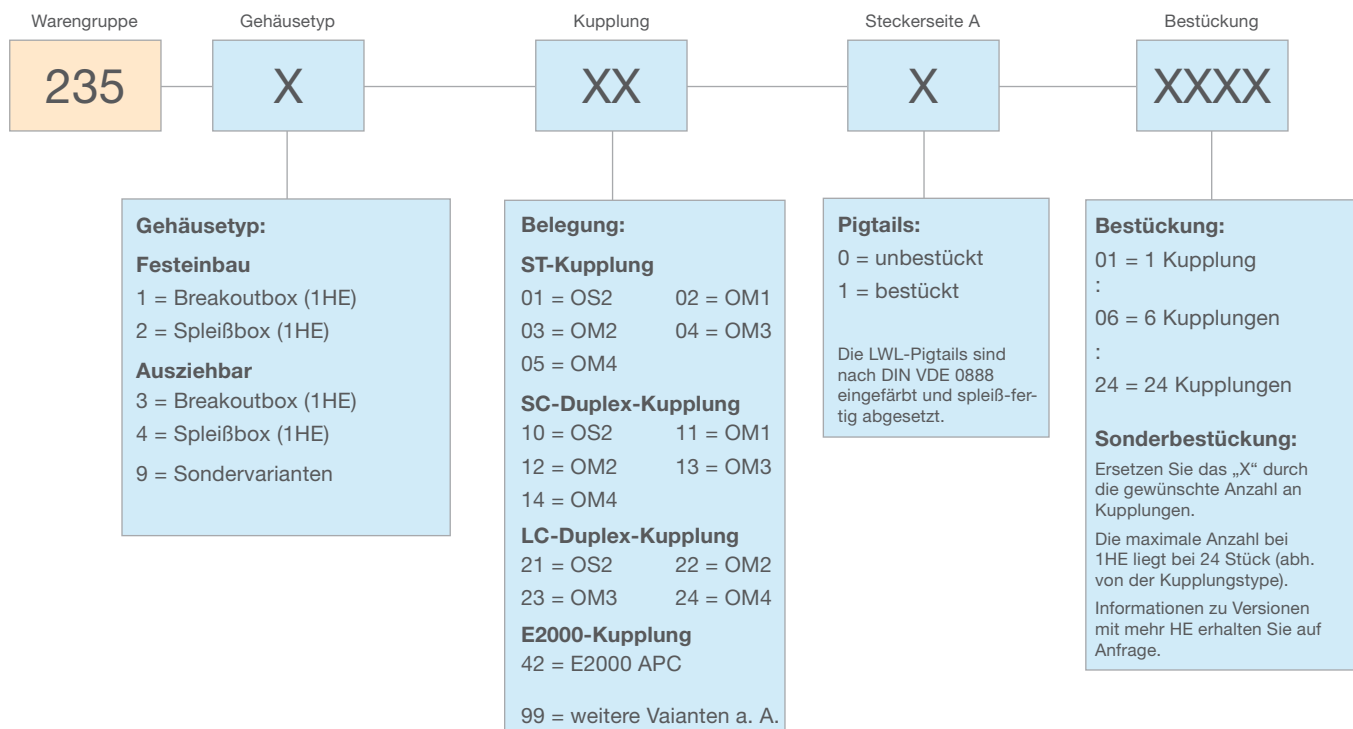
Warengruppe

235

Gehäusetyp

X

Kupplung

XX

Steckerseite A

X

Bestückung

XXXX

Gehäusetyp:

Festeinbau

1 = Breakoutbox (1HE)

2 = Spleißbox (1HE)

Ausziehbar

3 = Breakoutbox (1HE)

4 = Spleißbox (1HE)

9 = Sondervarianten

Belegung:

ST-Kupplung

01 = OS2 02 = OM1

03 = OM2 04 = OM3

05 = OM4

SC-Duplex-Kupplung

10 = OS2 11 = OM1

12 = OM2 13 = OM3

14 = OM4

LC-Duplex-Kupplung

21 = OS2 22 = OM2

23 = OM3 24 = OM4

E2000-Kupplung

42 = E2000 APC

99 = weitere Vaianten a. A.

Pigtails:

0 = unbestückt

1 = bestückt

Die LWL-Pigtails sind nach DIN VDE 0888 eingefärbt und spleiß-fertig abgesetzt.

Bestückung:

01 = 1 Kupplung

:

06 = 6 Kupplungen

:

24 = 24 Kupplungen

Sonderbestückung:

Ersetzen Sie das „X“ durch die gewünschte Anzahl an Kupplungen.

Die maximale Anzahl bei 1HE liegt bei 24 Stück (abh. von der Kupplungstype).

Informationen zu Versionen mit mehr HE erhalten Sie auf Anfrage.